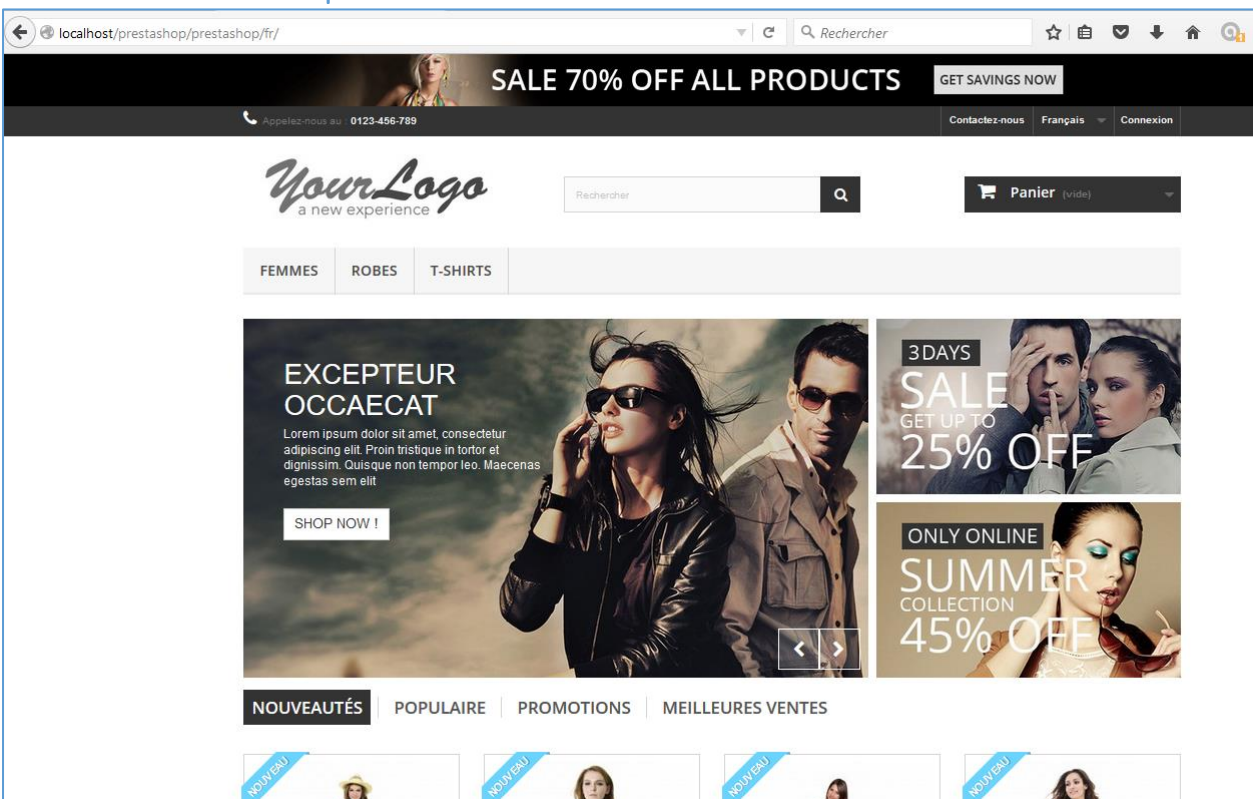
localhost/prestashop/prestashop/fr/

Rechercher

SALE 70% OFF ALL PRODUCTS

GET SAVINGS NOW

Appelez-nous au : 0123-456-789

Contactez-nous

Français

Connexion

YourLogo
a new experience

Rechercher

Panier (vide)

FEMMES

ROBES

T-SHIRTS

EXCEPTEUR OCCAECAT

Lorem ipsum dolor sit amet, consectetur adipiscing elit. Proin tristique in tortor et dignissim. Quisque non tempor leo. Maecenas egestas sem elit

SHOP NOW !

3DAYS
SALE
GET UP TO
25% OFF

ONLY ONLINE
SUMMER
COLLECTION
45% OFF

NOUVEAUTÉS

POPULAIRE

PROMOTIONS

MEILLEURES VENTES

NOUVEAU

NOUVEAU

NOUVEAU

NOUVEAU